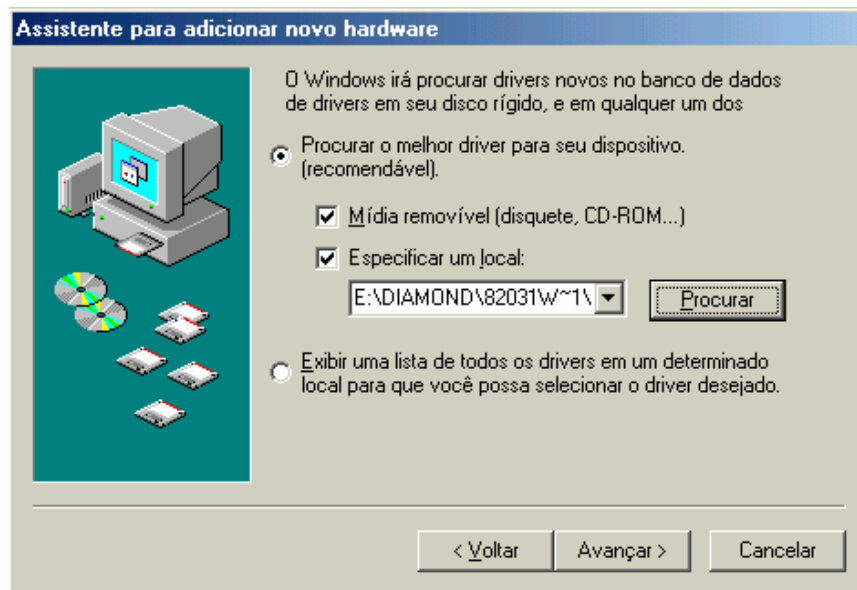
Assistente para adicionar novo hardware

O Windows irá procurar drivers novos no banco de dados de drivers em seu disco rígido, e em qualquer um dos

Procurar o melhor driver para seu dispositivo. (recomendável).

Mídia removível (disquete, CD-ROM...)

Especificar um local:

E:\DIAMOND\82031W~1\

Procurar

Exibir uma lista de todos os drivers em um determinado local para que você possa selecionar o driver desejado.

< Voltar

Avançar >

Cancelar